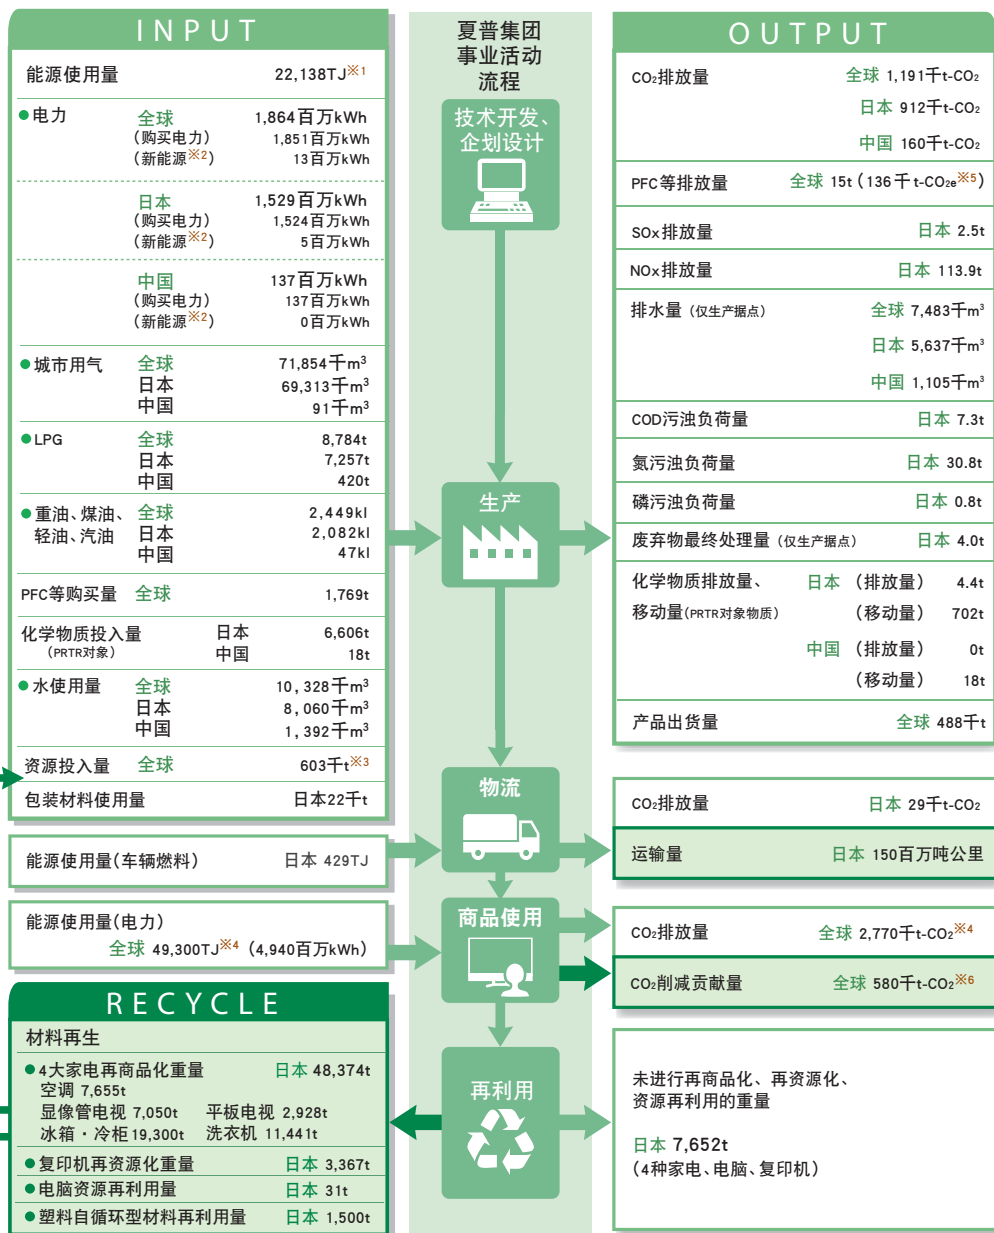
INPUT

能源使用量 22,138TJ※1

●电力 全球 1,864百万kWh
（购买电力） 1,851百万kWh
（新能源※2） 13百万kWh

日本 1,529百万kWh
（购买电力） 1,524百万kWh
（新能源※2） 5百万kWh

中国 137百万kWh
（购买电力） 137百万kWh
（新能源※2） 0百万kWh

●城市用气 全球 71,854千$m^3$
日本 69,313千$m^3$
中国 91千$m^3$

●LPG 全球 8,784t
日本 7,257t
中国 420t

●重油、煤油、轻油、汽油 全球 2,449kl
日本 2,082kl
中国 47kl

PFC等购买量 全球 1,769t

化学物质投入量（PRTR对象） 日本 6,606t
中国 18t

●水使用量 全球 10,328千$m^3$
日本 8,060千$m^3$
中国 1,392千$m^3$

资源投入量 全球 603千t※3

包装材料使用量 日本22千t

能源使用量（车辆燃料） 日本 429TJ

能源使用量（电力）
全球 49,300TJ※4（4,940百万kWh）

RECYCLE

材料再生

●4大家电再商品化重量 日本 48,374t
空调 7,655t
显像管电视 7,050t 平板电视 2,928t
冰箱・冷柜 19,300t 洗衣机 11,441t

●复印机再资源化重量 日本 3,367t

●电脑资源再利用量 日本 31t

●塑料自循环型材料再利用量 日本 1,500t

夏普集团事业活动流程

技术开发、企划设计

生产

物流

商品使用

再利用

OUTPUT

$CO_2$排放量 全球 1,191千t-$CO_2$
日本 912千t-$CO_2$
中国 160千t-$CO_2$

PFC等排放量 全球 15t（136千t-$CO_{2e}$※5）

SOx排放量 日本 2.5t

NOx排放量 日本 113.9t

排水量（仅生产据点） 全球 7,483千$m^3$
日本 5,637千$m^3$
中国 1,105千$m^3$

COD污浊负荷量 日本 7.3t

氮污浊负荷量 日本 30.8t

磷污浊负荷量 日本 0.8t

废弃物最终处理量（仅生产据点） 日本 4.0t

化学物质排放量、移动量（PRTR对象物质） 日本（排放量） 4.4t
（移动量） 702t
中国（排放量） 0t
（移动量） 18t

产品出货量 全球 488千t

$CO_2$排放量 日本 29千t-$CO_2$

运输量 日本 150百万吨公里

$CO_2$排放量 全球 2,770千t-$CO_2$※4

$CO_2$削减贡献量 全球 580千t-$CO_2$※6

未进行再商品化、再资源化、资源再利用的重量

日本 7,652t
（4种家电、电脑、复印机）